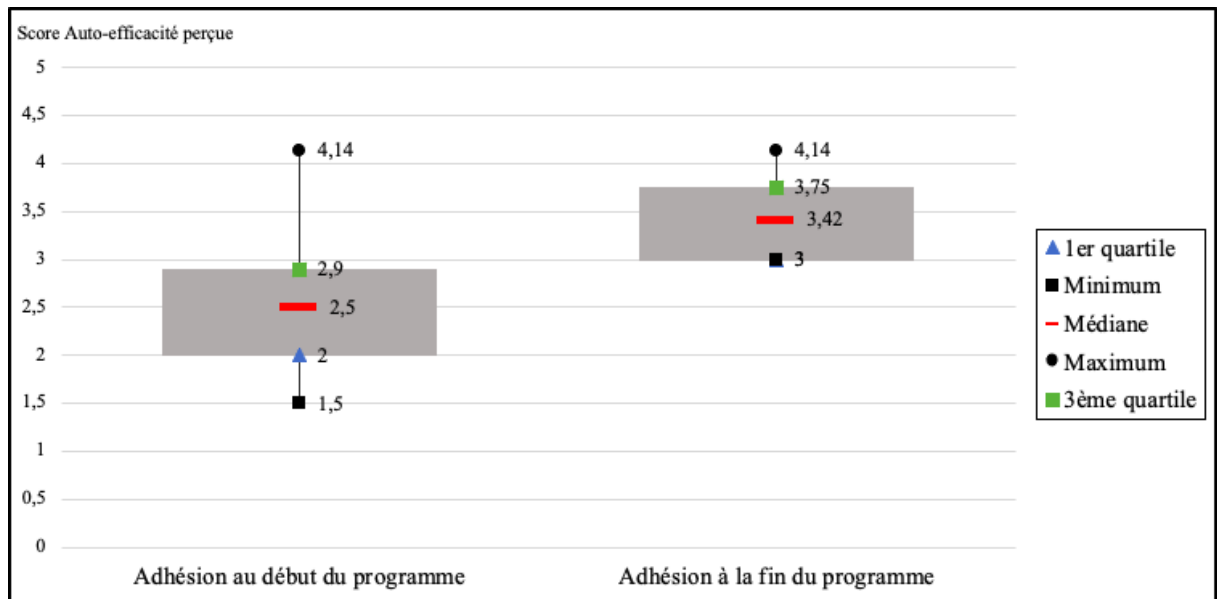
Score Auto-efficacité perçue

5
4,5
4
3,5
3
2,5
2
1,5
1
0,5
0

4,14
2,9
2,5
2
1,5

4,14
3,75
3,42
3

Adhésion au début du programme
Adhésion à la fin du programme

1er quartile
Minimum
Médiane
Maximum
3ème quartile